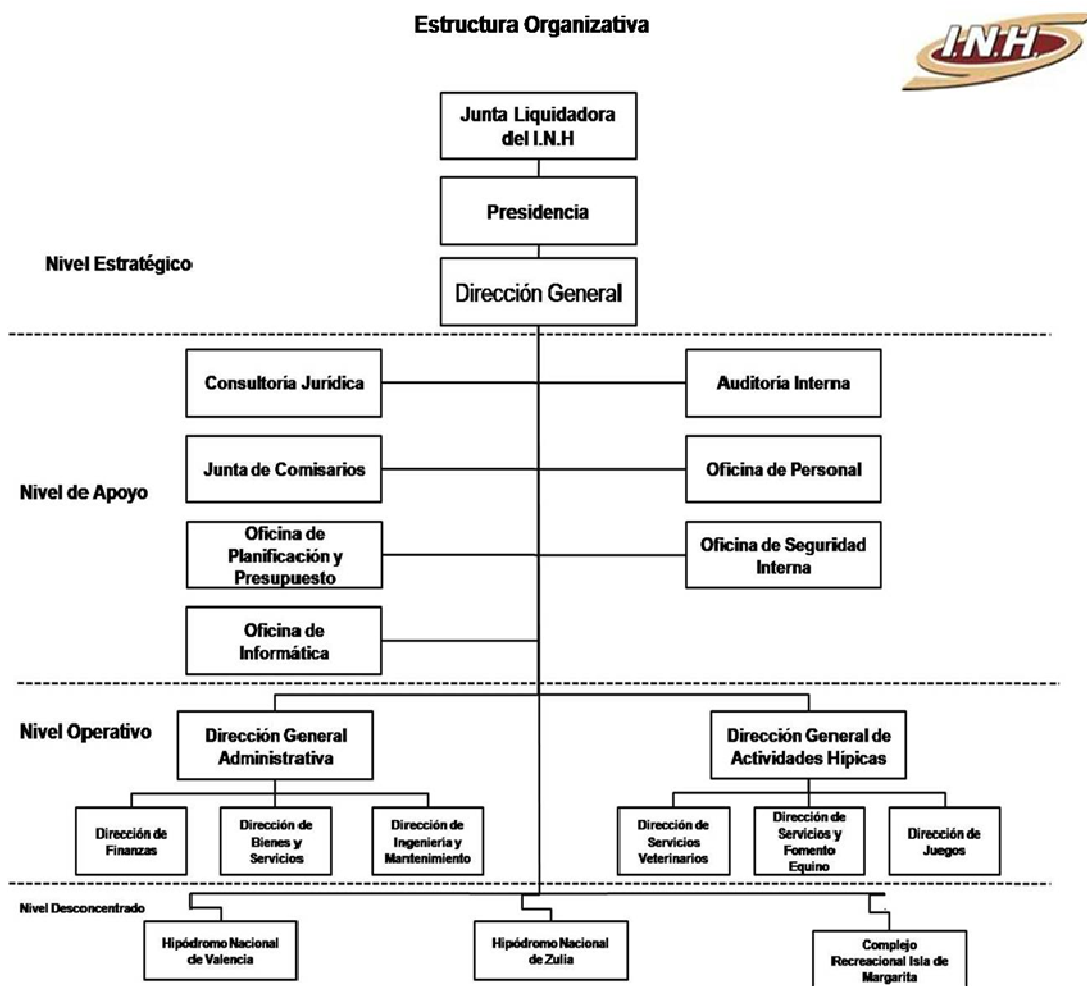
Estructura Organizativa

I.N.H.

Junta Liquidadora del I.N.H

Presidencia

Nivel Estratégico

Dirección General

Consultoria Jurídica

Auditoria Interna

Junta de Comisarios

Oficina de Personal

Nivel de Apoyo

Oficina de Planificación y Presupuesto

Oficina de Seguridad Interna

Oficina de Informática

Nivel Operativo

Dirección General Administrativa

Dirección General de Actividades Hípicas

Dirección de Finanzas

Dirección de Bienes y Servicios

Dirección de Ingenieria y Mantenimiento

Dirección de Servicios Veterinarios

Dirección de Servicios y Fomento Equino

Dirección de Juegos

Nivel Desconcentrado

Hipódromo Nacional de Valencia

Hipódromo Nacional de Zulia

Complejo Recreacional Isla de Margarita